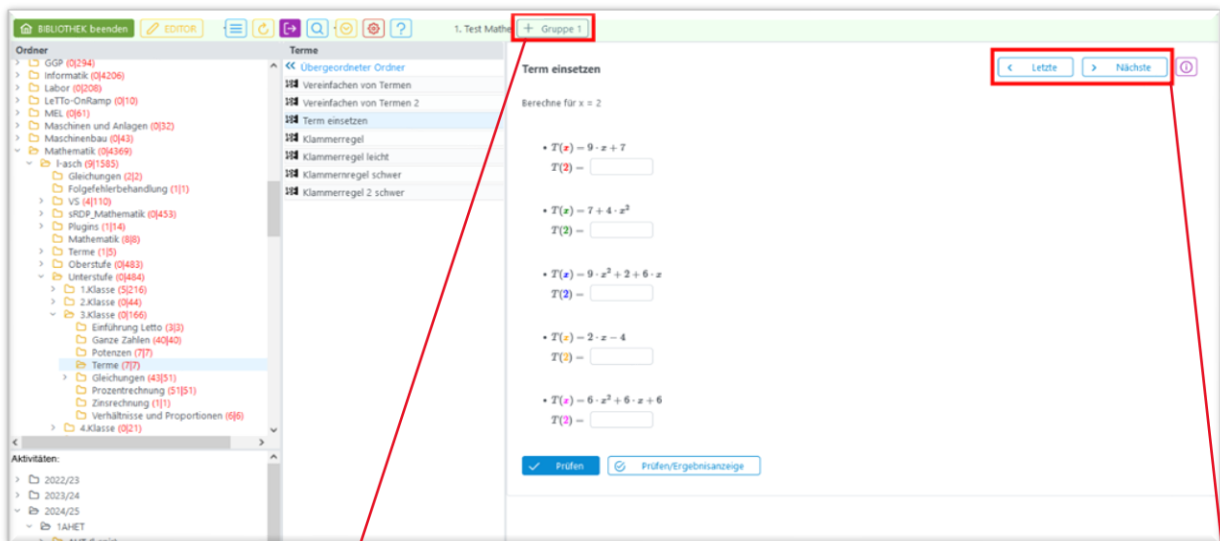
BIBLIOTHEK beenden
EDITOR
1. Test Mathe
+ Gruppe 1

Ordner
GGP (0|294)
Informatik (0|4206)
Labor (0|208)
LeTTo-OnRamp (0|10)
MEL (0|61)
Maschinen und Anlagen (0|32)
Maschinenbau (0|43)
Mathematik (0|4369)
l-asch (9|1585)
Gleichungen (2|2)
Folgefehlerbehandlung (1|1)
VS (4|110)
sRDP_Mathematik (0|453)
Plugins (1|14)
Mathematik (8|8)
Terme (1|5)
Oberstufe (0|483)
Unterstufe (0|484)
1.Klasse (5|216)
2.Klasse (0|44)
3.Klasse (0|166)
Einführung Letto (3|3)
Ganze Zahlen (40|40)
Potenzen (7|7)
Terme (7|7)
Gleichungen (43|51)
Prozentrechnung (51|51)
Zinsrechnung (1|1)
Verhältnisse und Proportionen (6|6)
4.Klasse (0|21)

Aktivitäten:
2022/23
2023/24
2024/25
1AHET

Terme
Übergeordneter Ordner
Vereinfachen von Termen
Vereinfachen von Termen 2
Term einsetzen
Klammerregel
Klammerregel leicht
Klammernregel schwer
Klammerregel 2 schwer

Term einsetzen
Letzte
Nächste

Berechne für x = 2

• $T(x) = 9 \cdot x + 7$
$T(2) =$

• $T(x) = 7 + 4 \cdot x^2$
$T(2) =$

• $T(x) = 9 \cdot x^2 + 2 + 6 \cdot x$
$T(2) =$

• $T(x) = 2 \cdot x - 4$
$T(2) =$

• $T(x) = 6 \cdot x^2 + 6 \cdot x + 6$
$T(2) =$

Prüfen
Prüfen/Ergebnisanzeige